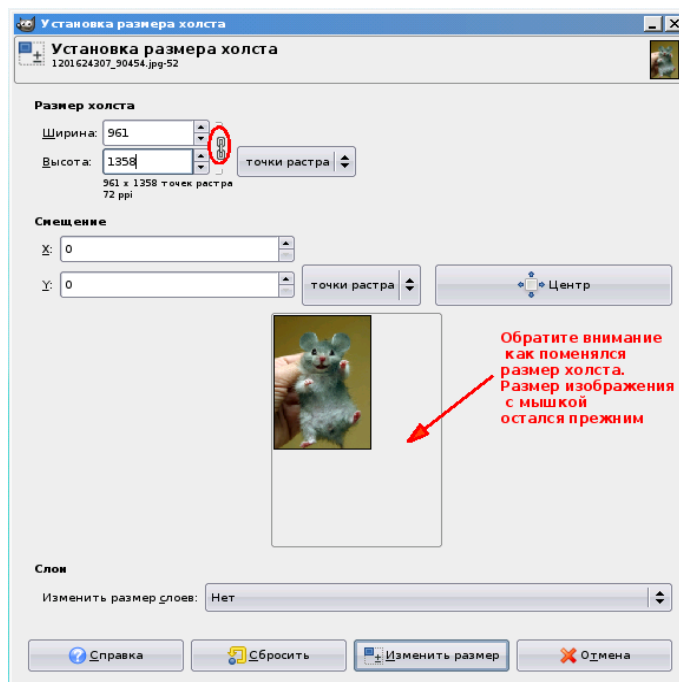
Установка размера холста

Установка размера холста
1201624307_90454.jpg-52

Размер холста

Ширина: 961

Высота: 1358

точки растра

961 x 1358 точек растра
72 ppi

Смещение

X: 0

Y: 0

точки растра

Центр

Обратите внимание как поменялся размер холста. Размер изображения с мышкой остался прежним

Слои

Изменить размер слоев: Нет

Справка

Сбросить

Изменить размер

Отмена